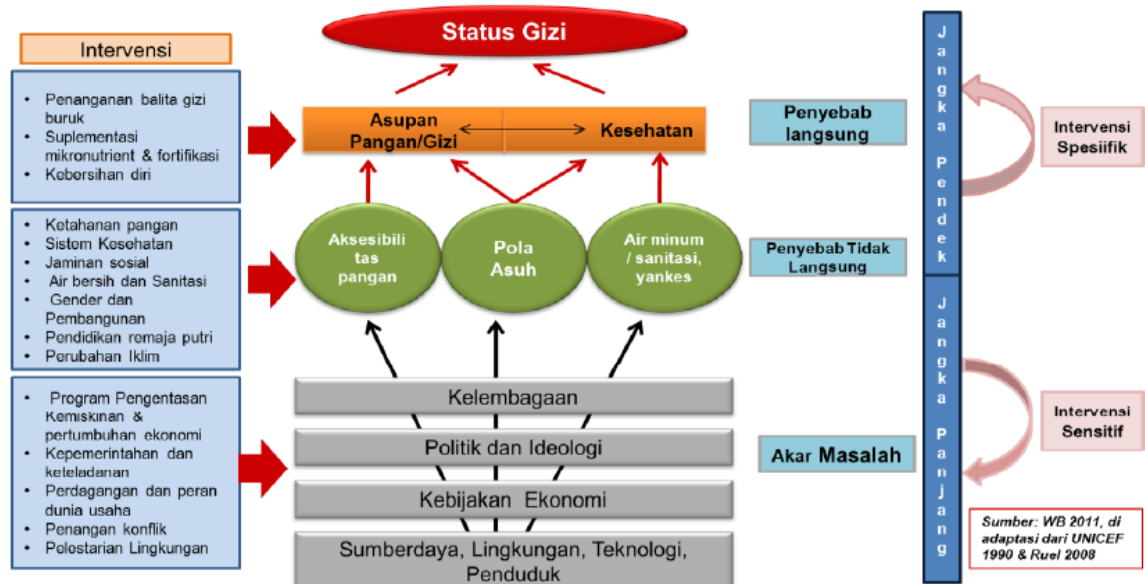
Intervensi

- Penanganan balita gizi buruk
- Suplementasi mikronutrient & fortifikasi
- Kebersihan diri

- Ketahanan pangan
- Sistem Kesehatan
- Jaminan sosial
- Air bersih dan Sanitasi
- Gender dan Pembangunan
- Pendidikan remaja putri
- Perubahan Iklim

- Program Pengentasan Kemiskinan & pertumbuhan ekonomi
- Kepemerintahan dan keteladanan
- Perdagangan dan peran dunia usaha
- Penangan konflik
- Pelestarian Lingkungan

Status Gizi

Asupan Pangan/Gizi

Kesehatan

Aksesibilitas pangan

Pola Asuh

Air minum / sanitasi, yankes

Kelembagaan

Politik dan Ideologi

Kebijakan Ekonomi

Sumberdaya, Lingkungan, Teknologi, Penduduk

Penyebab langsung

Penyebab Tidak Langsung

Akar Masalah

Jangka Pendek

Jangka Panjang

Intervensi Spesiifik

Intervensi Sensitif

Sumber: WB 2011, di adaptasi dari UNICEF 1990 & Ruel 2008